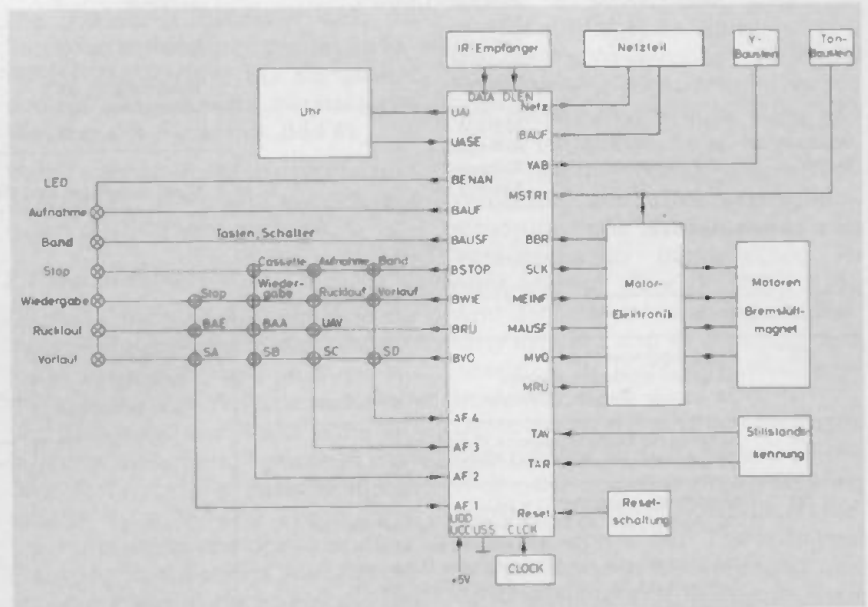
IR-Empfänger
Netzteil
Y-Baustein
Ton-Baustein
Uhr
DATA DLEN
UAI
UASE
Netz
BAUF
YAB
MSTR1
LED
Aufnahme
Band
Stop
Wiedergabe
Rucklauf
Vorlauf
BENAN
BAUF
BAUSF
BSTOP
BWIE
BRU
BVO
Tasten, Schalter
Cassette
Aufnahme
Band
Stop
Wiedergabe
Rucklauf
Vorlauf
BAE
BAA
UAV
SA
SB
SC
SD
BBR
SLK
MEINF
MAUSF
MVO
MRU
Motor-Elektronik
Motoren
Bremslüftmagnet
AF 4
AF 3
AF 2
AF 1
TAV
TAR
Stillstandskennung
Reset
Resetschaltung
UDD
UCC USS
CLCK
CLOCK
+5V